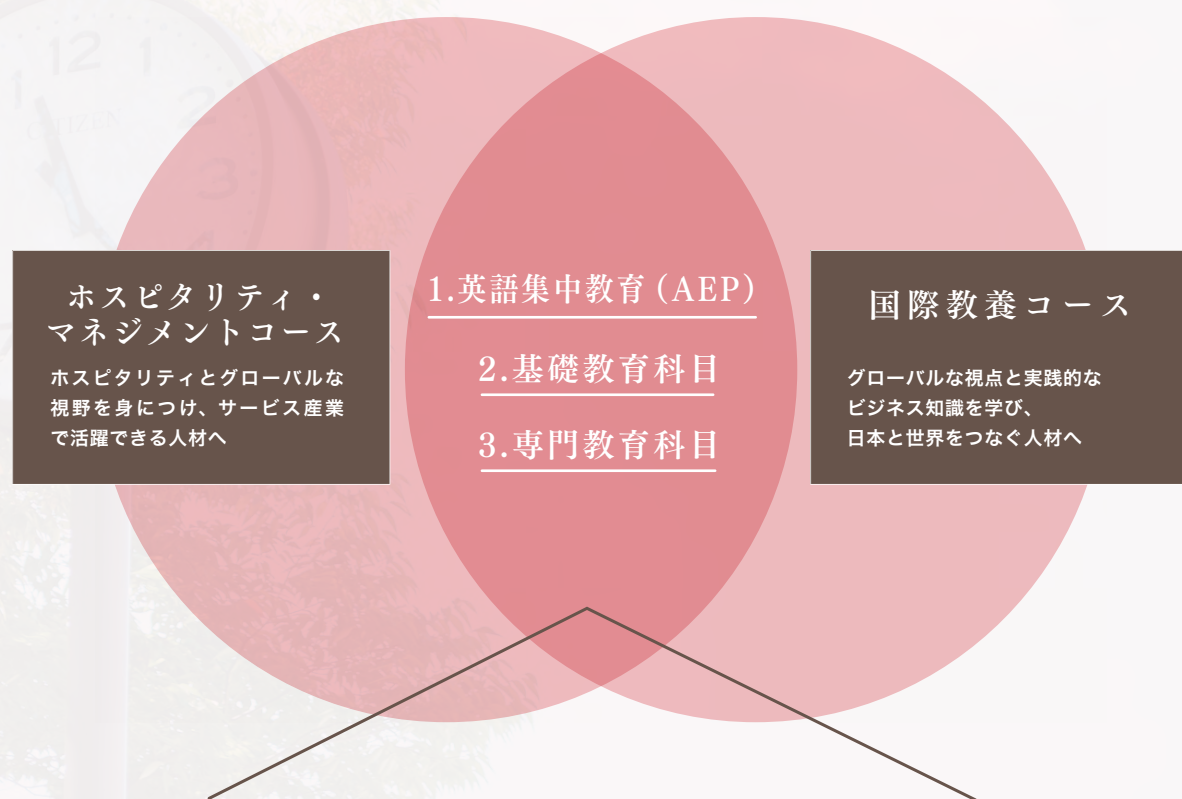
ホスピタリティ・
マネジメントコース

ホスピタリティとグローバルな視野を身につけ、サービス産業で活躍できる人材へ

1.英語集中教育（AEP）

2.基礎教育科目

3.専門教育科目

国際教養コース

グローバルな視点と実践的なビジネス知識を学び、日本と世界をつなぐ人材へ